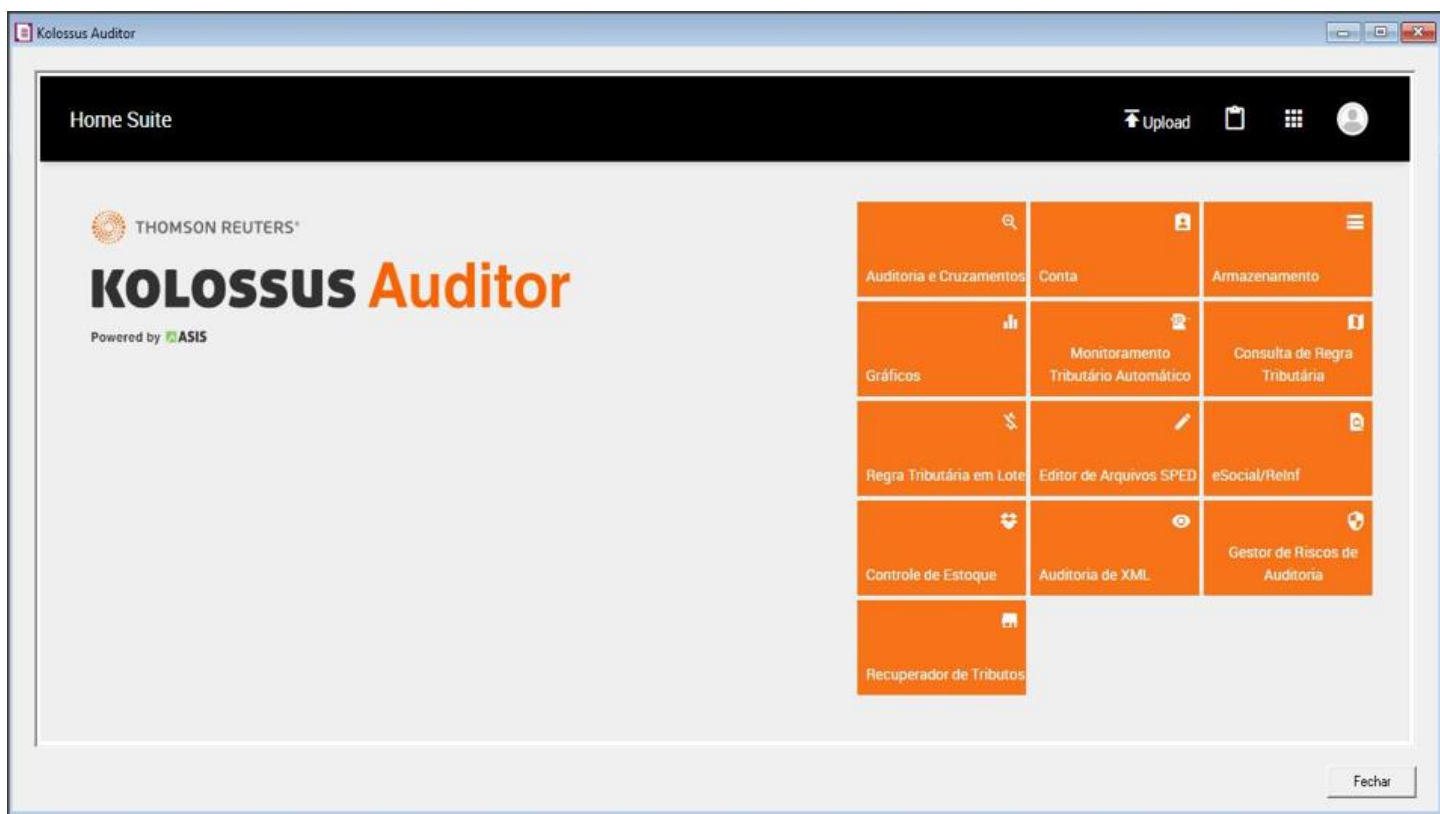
Kolossus Auditor

Home Suite

Upload

THOMSON REUTERS®

KOLOSSUS Auditor

Powered by ASIS

Auditoria e Cruzamentos

Conta

Armazenamento

Gráficos

Monitoramento Tributário Automático

Consulta de Regra Tributária

Regra Tributária em Lote

Editor de Arquivos SPED

eSocial/Reinf

Controle de Estoque

Auditoria de XML

Gestor de Riscos de Auditoria

Recuperador de Tributos

Fechar